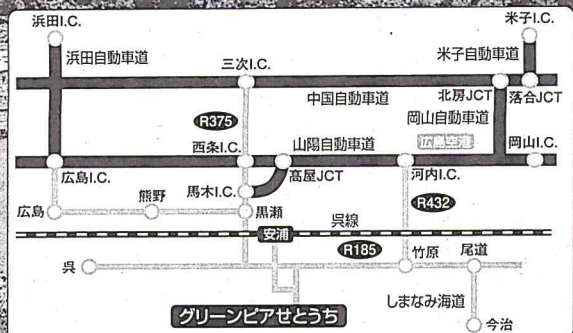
浜田I.C.
浜田自動車道
三次I.C.
米子I.C.
米子自動車道
中国自動車道
北房JCT
落合JCT
岡山自動車道
R375
西条I.C.
山陽自動車道
広島空港
岡山I.C.
広島I.C.
熊野
馬木I.C.
高屋JCT
河内I.C.
広島
黒瀬
呉線
R432
安浦
R185
呉
竹原
尾道
しまなみ海道
グリーンピアせとうち
今治